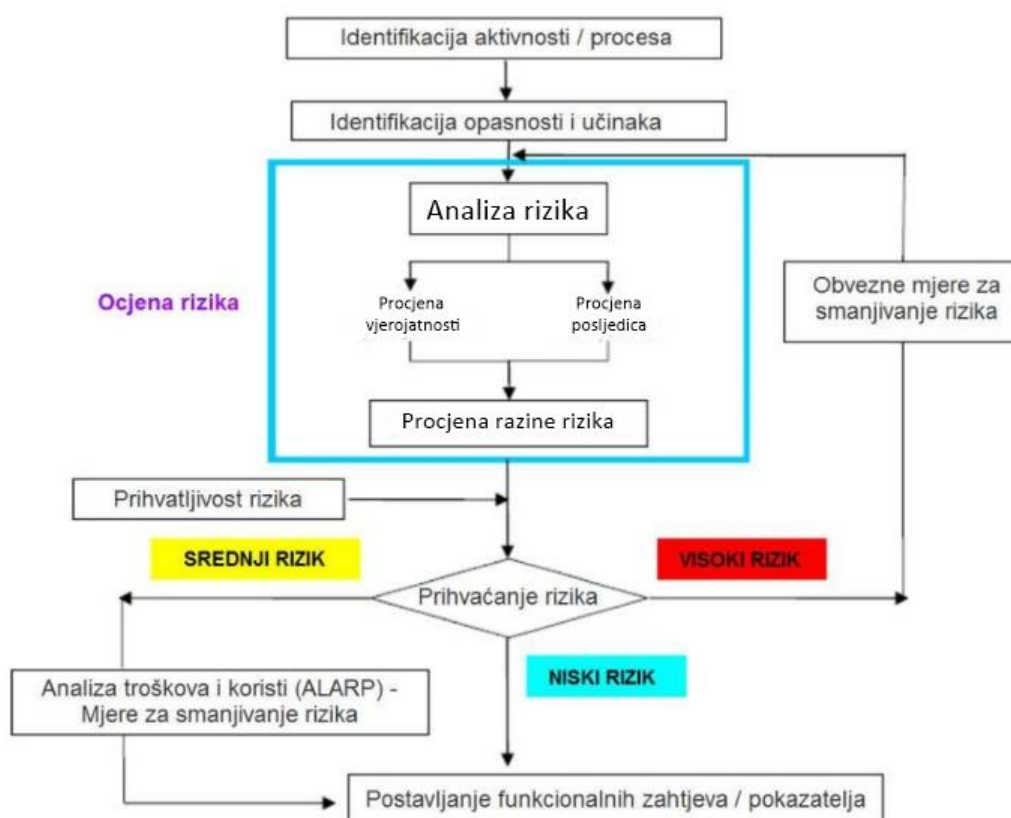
Identifikacija aktivnosti / procesa

Identifikacija opasnosti i učinaka

Ocjena rizika

Analiza rizika

Procjena vjerojatnosti

Procjena posljedica

Procjena razine rizika

Obvezne mjere za smanjivanje rizika

Prihvatljivost rizika

SREDNJI RIZIK

VISOKI RIZIK

Prihvaćanje rizika

NISKI RIZIK

Analiza troškova i koristi (ALARP) - Mjere za smanjivanje rizika

Postavljanje funkcionalnih zahtjeva / pokazatelja